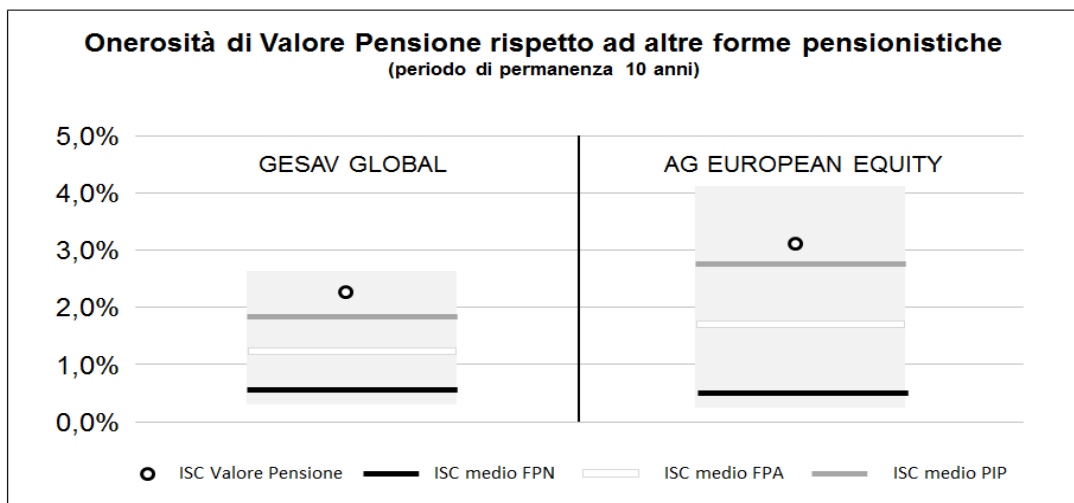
Onerosità di Valore Pensione rispetto ad altre forme pensionistiche
(periodo di permanenza 10 anni)

5,0%
4,0%
3,0%
2,0%
1,0%
0,0%

GESAV GLOBAL

AG EUROPEAN EQUITY

ISC Valore Pensione
ISC medio FPN
ISC medio FPA
ISC medio PIP